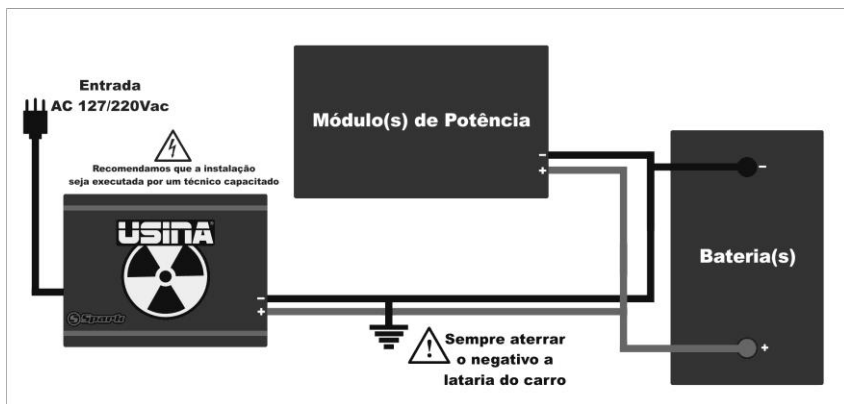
Entrada
AC 127/220Vac

Recomendamos que a instalação seja executada por um técnico capacitado

USINA

Spark

-
+

Módulo(s) de Potência

-
+

Bateria(s)

-
+

Sempre aterrar o negativo a lataria do carro